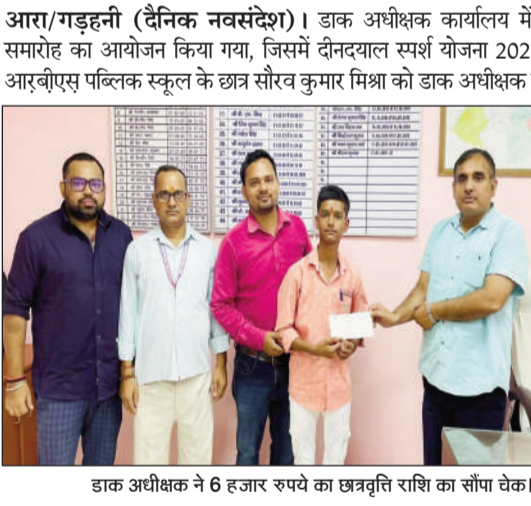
आरा/गड़हनी (दैनिक नवसंदेश)। डाक अधीक्षक कार्यालय में समारोह का आयोजन किया गया, जिसमें दीनदयाल स्पर्श योजना 202 आरबीएस पब्लिक स्कूल के छात्र सौरव कुमार मिश्रा को डाक अधीक्षक

डाक अधीक्षक ने 6 हजार रुपये का छात्रवृत्ति राशि का सौंपा चेक।